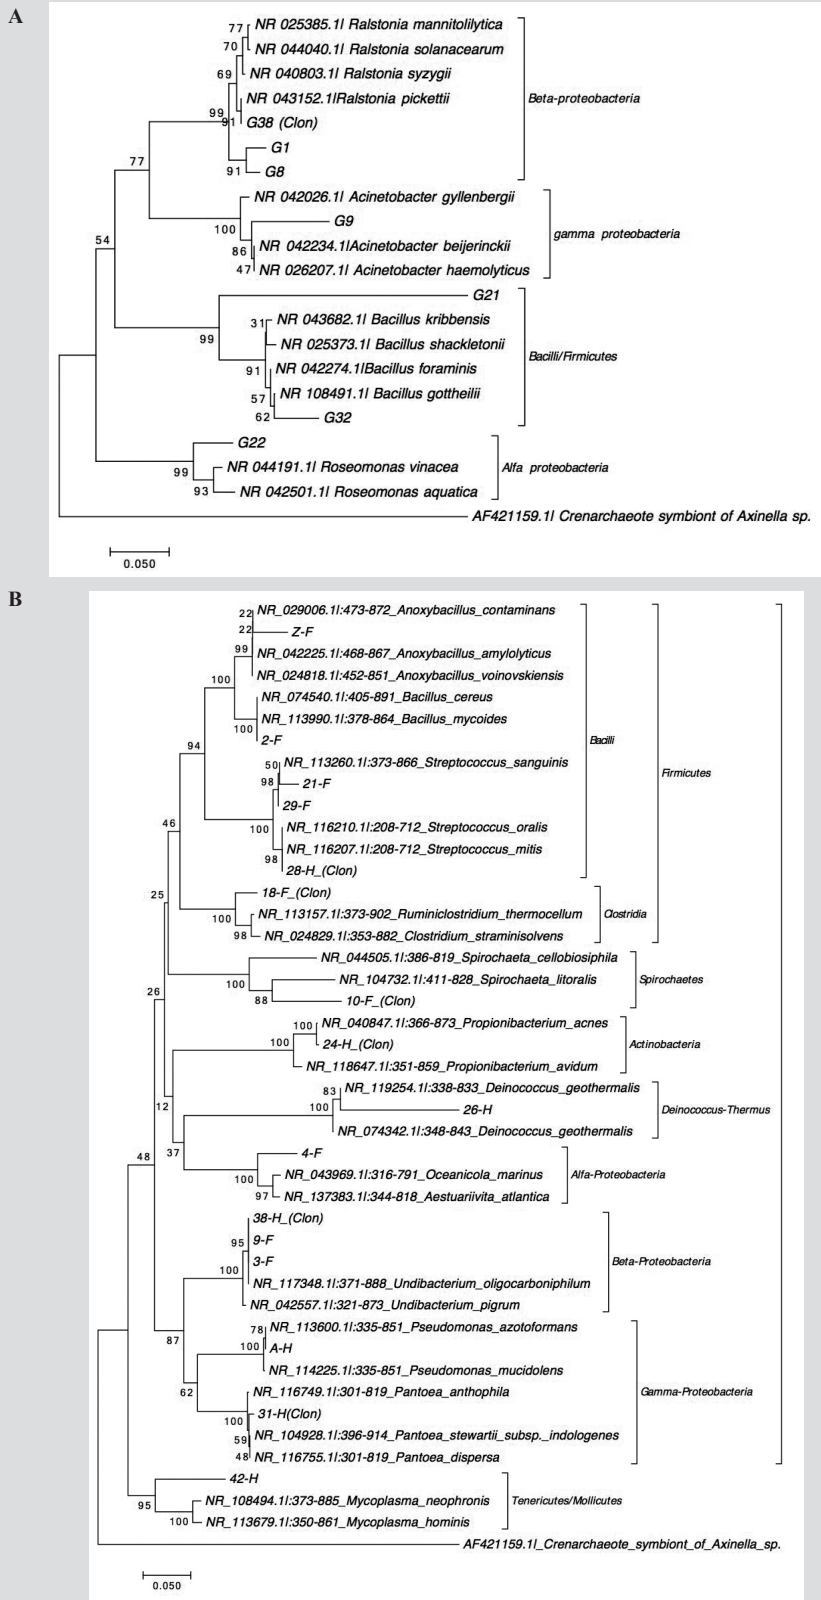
A

77 NR 025385.1| Ralstonia mannitolilytica
70 NR 044040.1| Ralstonia solanacearum
69 NR 040803.1| Ralstonia syzygii
99 NR 043152.1|Ralstonia pickettii
91 G38 (Clon)
G1
91 G8
Beta-proteobacteria
77
NR 042026.1| Acinetobacter gyllenbergii
100 G9
86 NR 042234.1|Acinetobacter beijerinckii
47 NR 026207.1| Acinetobacter haemolyticus
gamma proteobacteria
54
G21
31 NR 043682.1| Bacillus kribbensis
99 NR 025373.1| Bacillus shackletonii
91 NR 042274.1|Bacillus foraminis
57 NR 108491.1| Bacillus gottheilii
62 G32
Bacilli/Firmicutes
G22
99 NR 044191.1| Roseomonas vinacea
93 NR 042501.1| Roseomonas aquatica
Alfa proteobacteria
AF421159.1| Crenarchaeote symbiont of Axinella sp.
0.050

B

22 NR_029006.1|:473-872_Anoxybacillus_contaminans
22 Z-F
99 NR_042225.1|:468-867_Anoxybacillus_amylolyticus
NR_024818.1|:452-851_Anoxybacillus_voinovskiensis
100 NR_074540.1|:405-891_Bacillus_cereus
NR_113990.1|:378-864_Bacillus_mycoides
100 2-F
94
50 NR_113260.1|:373-866_Streptococcus_sanguinis
98 21-F
29-F
100 NR_116210.1|:208-712_Streptococcus_oralis
98 NR_116207.1|:208-712_Streptococcus_mitis
28-H_(Clon)
Bacilli
Firmicutes
46
18-F_(Clon)
100 NR_113157.1|:373-902_Ruminiclostridium_thermocellum
98 NR_024829.1|:353-882_Clostridium_straminisolvens
Clostridia
25
NR_044505.1|:386-819_Spirochaeta_cellobiosiphila
100 NR_104732.1|:411-828_Spirochaeta_litoralis
88 10-F_(Clon)
Spirochaetes
26
100 NR_040847.1|:366-873_Propionibacterium_acnes
100 24-H_(Clon)
NR_118647.1|:351-859_Propionibacterium_avidum
Actinobacteria
12
83 NR_119254.1|:338-833_Deinococcus_geothermalis
100 26-H
NR_074342.1|:348-843_Deinococcus_geothermalis
Deinococcus-Thermus
37
48
4-F
100 NR_043969.1|:316-791_Oceanicola_marinus
97 NR_137383.1|:344-818_Aestuariivita_atlantica
Alfa-Proteobacteria
38-H_(Clon)
95 9-F
100 3-F
NR_117348.1|:371-888_Undibacterium_oligocarboniphilum
NR_042557.1|:321-873_Undibacterium_pigrum
Beta-Proteobacteria
87
78 NR_113600.1|:335-851_Pseudomonas_azotoformans
100 A-H
NR_114225.1|:335-851_Pseudomonas_mucidolens
62
NR_116749.1|:301-819_Pantoea_anthophila
100 31-H(Clon)
59 NR_104928.1|:396-914_Pantoea_stewartii_subsp._indologenes
48 NR_116755.1|:301-819_Pantoea_dispersa
Gamma-Proteobacteria
42-H
95 NR_108494.1|:373-885_Mycoplasma_neophronis
100 NR_113679.1|:350-861_Mycoplasma_hominis
Tenericutes/Mollicutes
AF421159.1|_Crenarchaeote_symbiont_of_Axinella_sp.
0.050